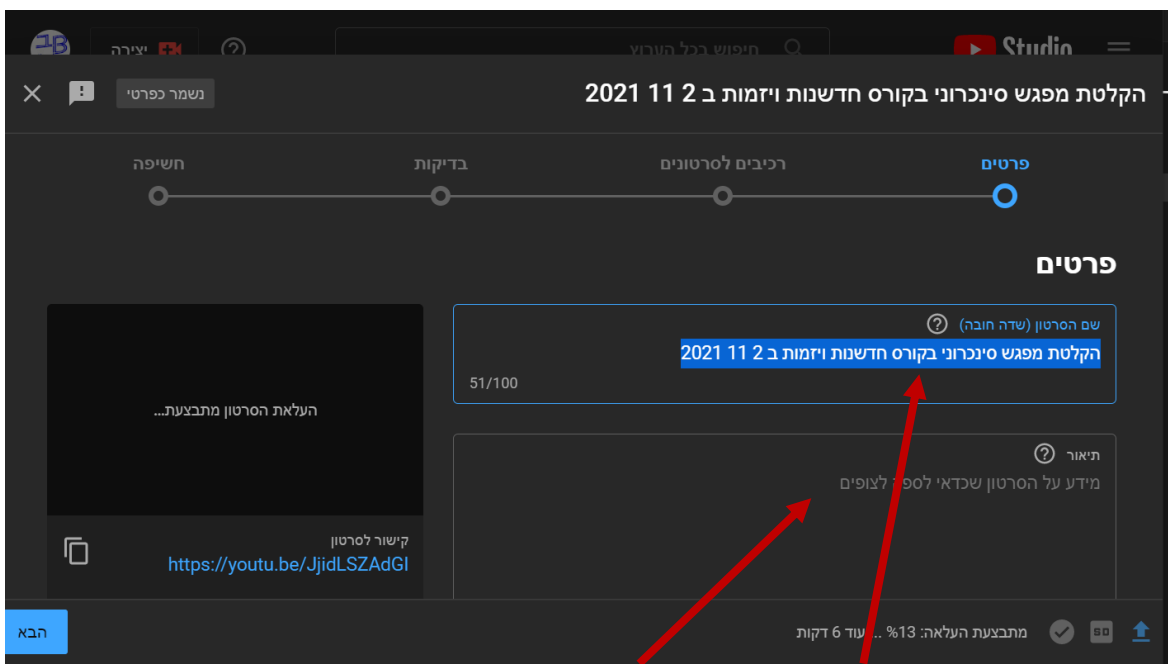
Studio
חיפוש בכל הערוץ
יצירה

הקלטת מפגש סינכרוני בקורס חדשנות ויזמות ב 2 11 2021
נשמר כפרטי

פרטים
רכיבים לסרטונים
בדיקות
חשיפה

פרטים

שם הסרטון (שדה חובה)
הקלטת מפגש סינכרוני בקורס חדשנות ויזמות ב 2 11 2021
51/100

תיאור
מידע על הסרטון שכדאי לספר לצופים

העלאת הסרטון מתבצעת...

קישור לסרטון
https://youtu.be/JjidLSZAdGI

SD
מתבצעת העלאה: 13% ... עוד 6 דקות
הבא